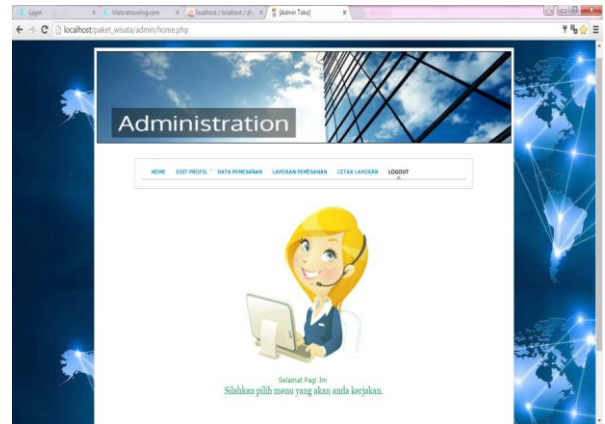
Login | Mahirahtraveling.com | localhost / localhost / db | [Admin Toko]

localhost/paket_wisata/admin/home.php

Administration

HOME EDIT PROFIL DATA PEMESANAN LAPORAN PEMESANAN CETAK LAPORAN LOGOUT

Selamat Pagi Jm

Silahkan pilih menu yang akan anda kerjakan.